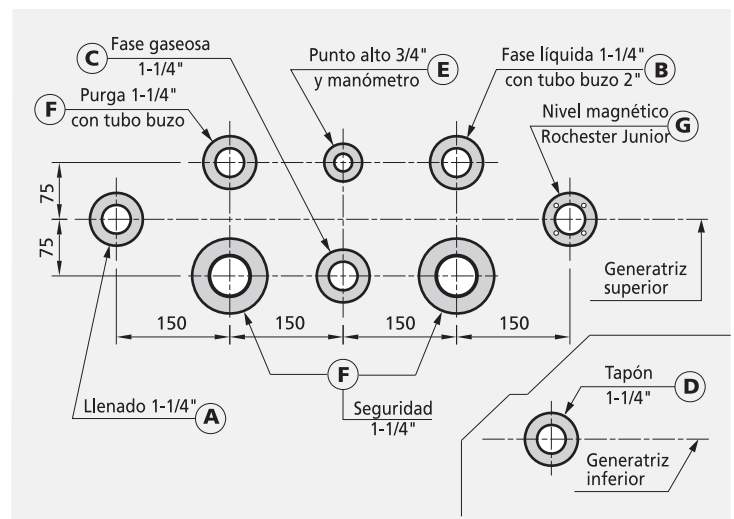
C Fase gaseosa 1-1/4"

Punto alto 3/4" y manómetro E

Fase líquida 1-1/4" con tubo buzo 2" B

F Purga 1-1/4" con tubo buzo

Nivel magnético Rochester Junior G

75

75

Generatriz superior

150

150

150

150

F

Llenado 1-1/4" A

Seguridad 1-1/4"

Tapón 1-1/4" D

Generatriz inferior